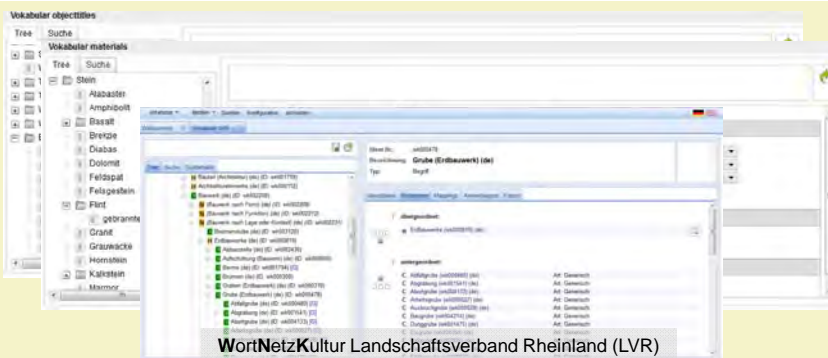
Vokabular objecttitles

Tree Suche

Vokabular materials

Tree Suche

Stein
Alabaster
Amphibolit
Basalt
Brekzie
Diabas
Dolomit
Feldspat
Felsgestein
Flint
gebrannte
Granit
Grauwacke
Hornstein
Kalkstein
Marmor

Grube (Erdbauwerk) (de)

Begriff

übergeordnet:

Erdbauwerk

untergeordnet:

Art: Generisch
Art: Generisch
Art: Generisch
Art: Generisch
Art: Generisch
Art: Generisch
Art: Generisch
Art: Generisch

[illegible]

WortNetzKultur Landschaftsverband Rheinland (LVR)